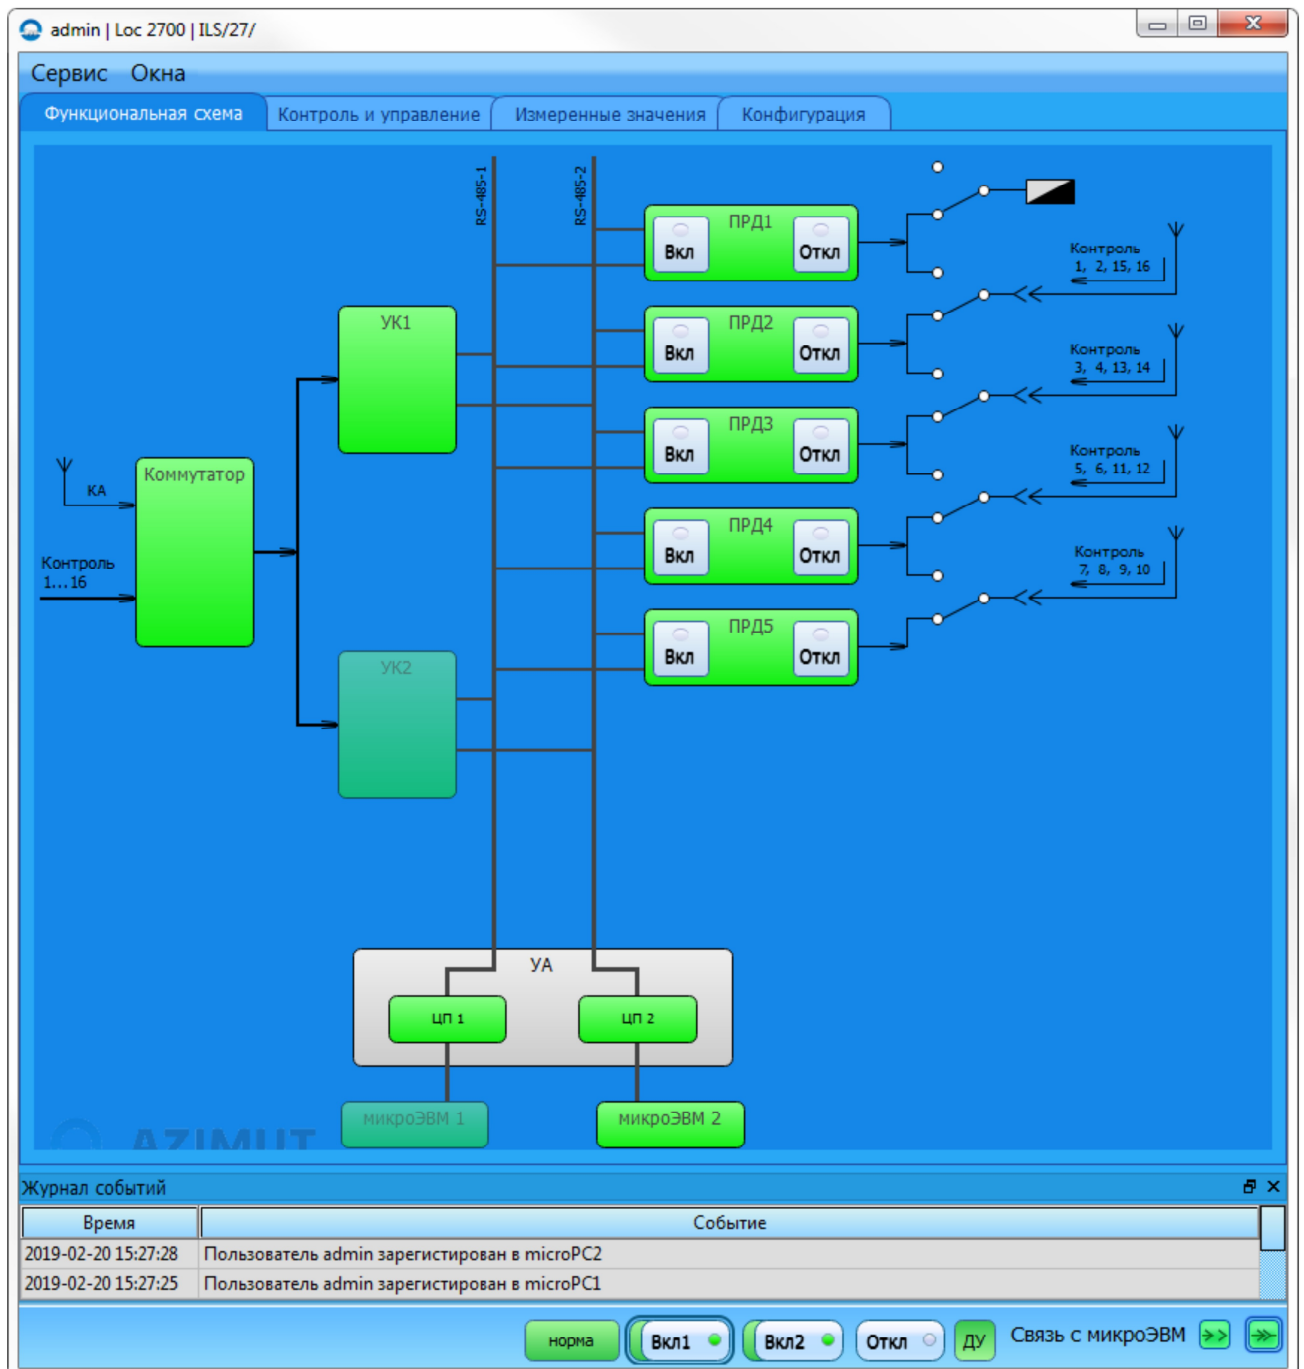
admin | Loc 2700 | ILS/27/

Сервис Окна

Функциональная схема | Контроль и управление | Измеренные значения | Конфигурация

RS-485-1
RS-485-2

ПРД1
Вкл
Откл

ПРД2
Вкл
Откл

ПРД3
Вкл
Откл

ПРД4
Вкл
Откл

ПРД5
Вкл
Откл

Контроль
1, 2, 15, 16

Контроль
3, 4, 13, 14

Контроль
5, 6, 11, 12

Контроль
7, 8, 9, 10

УК1

УК2

КА

Коммутатор

Контроль
1...16

УА

ЦП 1

ЦП 2

микроЭВМ 1

микроЭВМ 2

AZIMUT

Журнал событий

| Время | Событие |
|---|---|
| 2019-02-20 15:27:28 | Пользователь admin зарегистрован в microPC2 |
| 2019-02-20 15:27:25 | Пользователь admin зарегистрован в microPC1 |

норма
Вкл1
Вкл2
Откл
ДУ
Связь с микроЭВМ